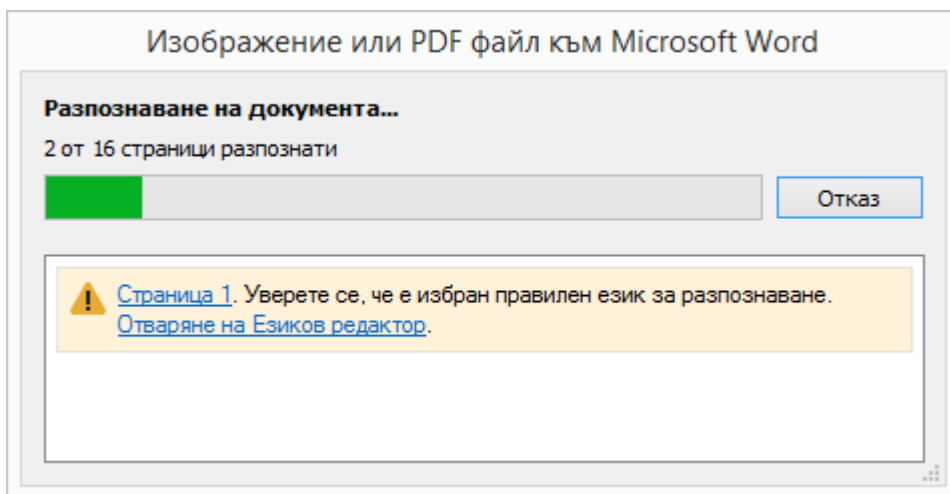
Изображение или PDF файл към Microsoft Word

Разпознаване на документа...

2 от 16 страници разпознати

Отказ

Страница 1. Уверете се, че е избран правилен език за разпознаване. Отваряне на Езиков редактор.